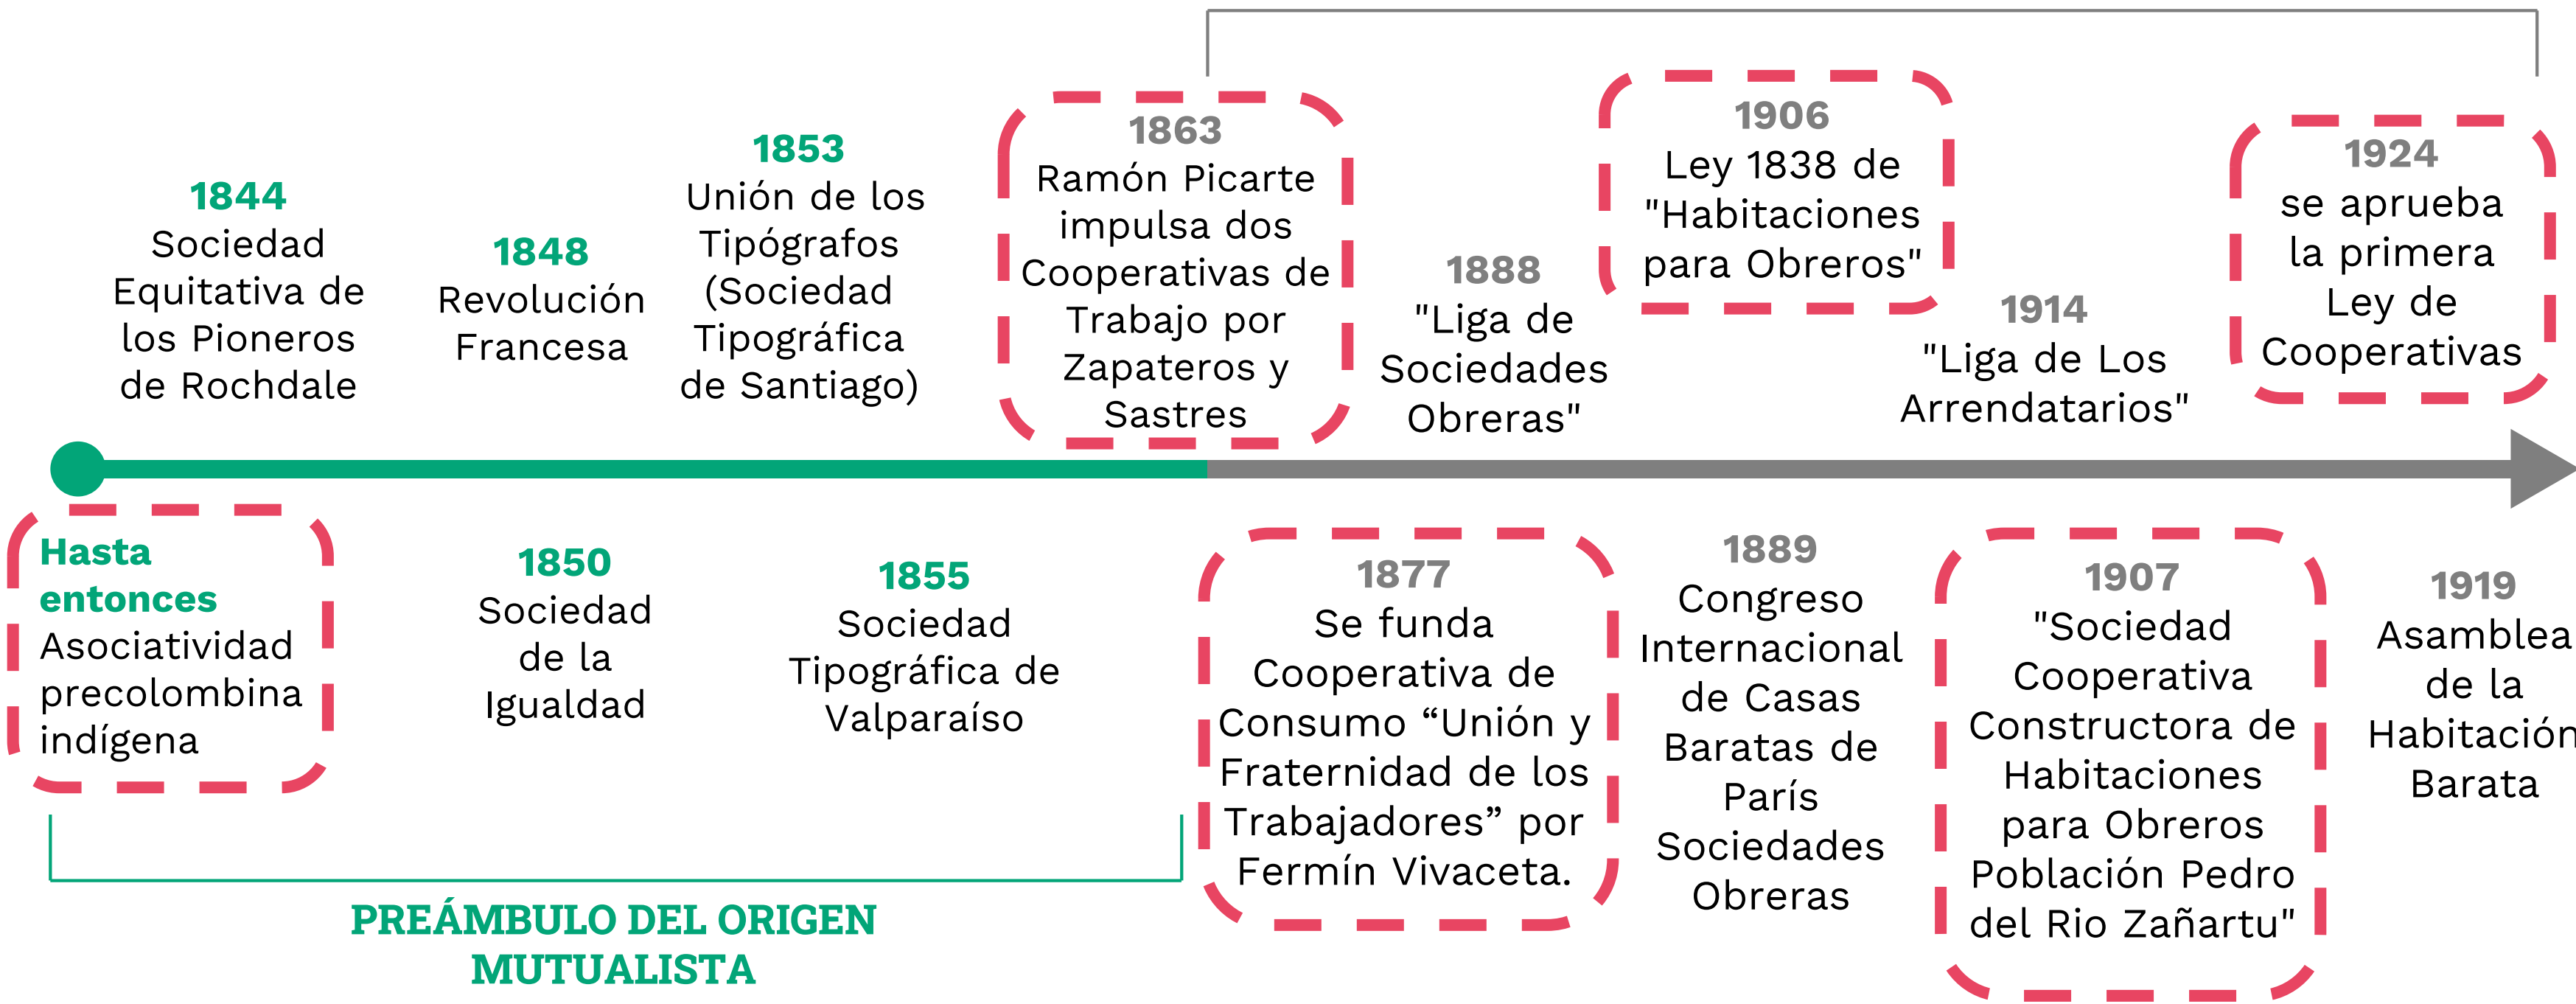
1844
Sociedad Equitativa de los Pioneros de Rochdale

1848
Revolución Francesa

1853
Unión de los Tipógrafos (Sociedad Tipográfica de Santiago)

1863
Ramón Picarte impulsa dos Cooperativas de Trabajo por Zapateros y Sastres

1888
"Liga de Sociedades Obreras"

1906
Ley 1838 de "Habitaciones para Obreros"

1914
"Liga de Los Arrendatarios"

1924
se aprueba la primera Ley de Cooperativas

Hasta entonces
Asociatividad precolombina indígena

1850
Sociedad de la Igualdad

1855
Sociedad Tipográfica de Valparaíso

1877
Se funda Cooperativa de Consumo “Unión y Fraternidad de los Trabajadores” por Fermín Vivaceta.

1889
Congreso Internacional de Casas Baratas de París Sociedades Obreras

1907
"Sociedad Cooperativa Constructora de Habitaciones para Obreros Población Pedro del Rio Zañartu"

1919
Asamblea de la Habitación Barata

PREÁMBULO DEL ORIGEN MUTUALISTA